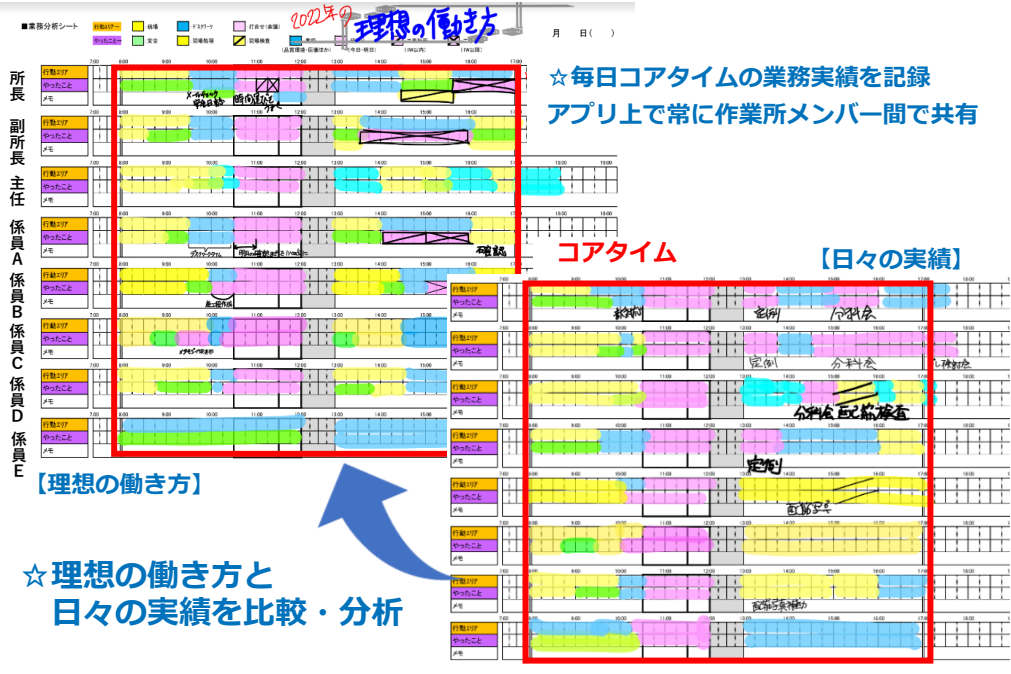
■業務分析シート

行動エリア　やったこと　積場　安全　デスクワーク　現場指導　打合せ(来客)　現場検査　書類(品質管理・区画ほか)　(今日・明日)　(1W以内)　(1W以降)

2022年の理想の働き方

月　日(　)

所長
副所長
主任
係員A
係員B
係員C
係員D
係員E

行動エリア
やったこと
メモ

7:00　8:00　9:00　10:00　11:00　12:00　13:00　14:00　15:00　16:00　17:00

☆毎日コアタイムの業務実績を記録
アプリ上で常に作業所メンバー間で共有

コアタイム

【日々の実績】

【理想の働き方】

☆理想の働き方と
日々の実績を比較・分析

定例　分科会　配筋検査